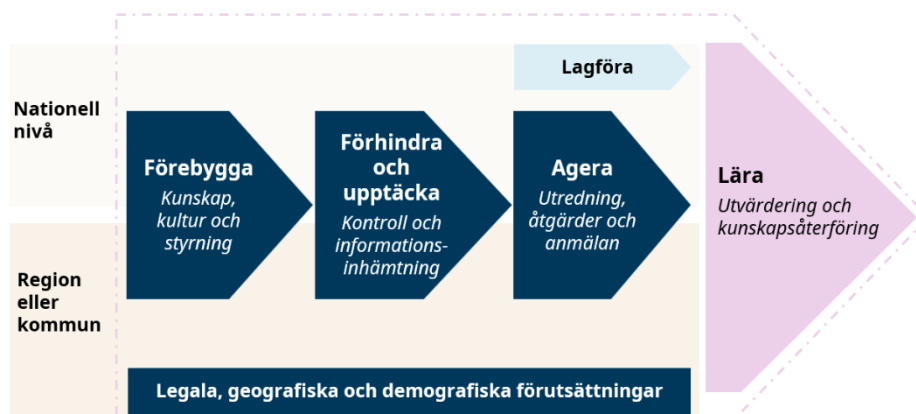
Nationell nivå

Region eller kommun

Lagföra

Förebygga
Kunskap, kultur och styrning

Förhindra och upptäcka
Kontroll och informationsinhämtning

Agera
Utredning, åtgärder och anmälan

Lära
Utvärdering och kunskapsåterföring

Legala, geografiska och demografiska förutsättningar